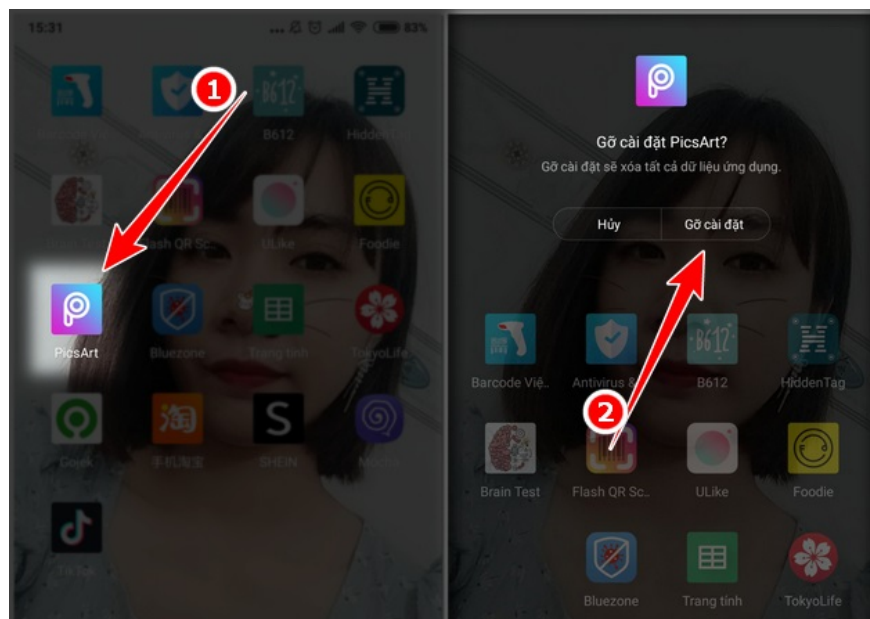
15:31 83%

1

B612 HiddenTag

Flash QR Sc ULike Foodie

PicsArt Bluezone Trang tính TokyoLife

Gojek 手机淘宝 SHEIN

TikTok

Gỡ cài đặt PicsArt?

Gỡ cài đặt sẽ xóa tất cả dữ liệu ứng dụng.

Hủy Gỡ cài đặt

Barcode Việ... Antivirus & B612 HiddenTag

2

Brain Test Flash QR Sc... ULike Foodie

Bluezone Trang tính TokyoLife